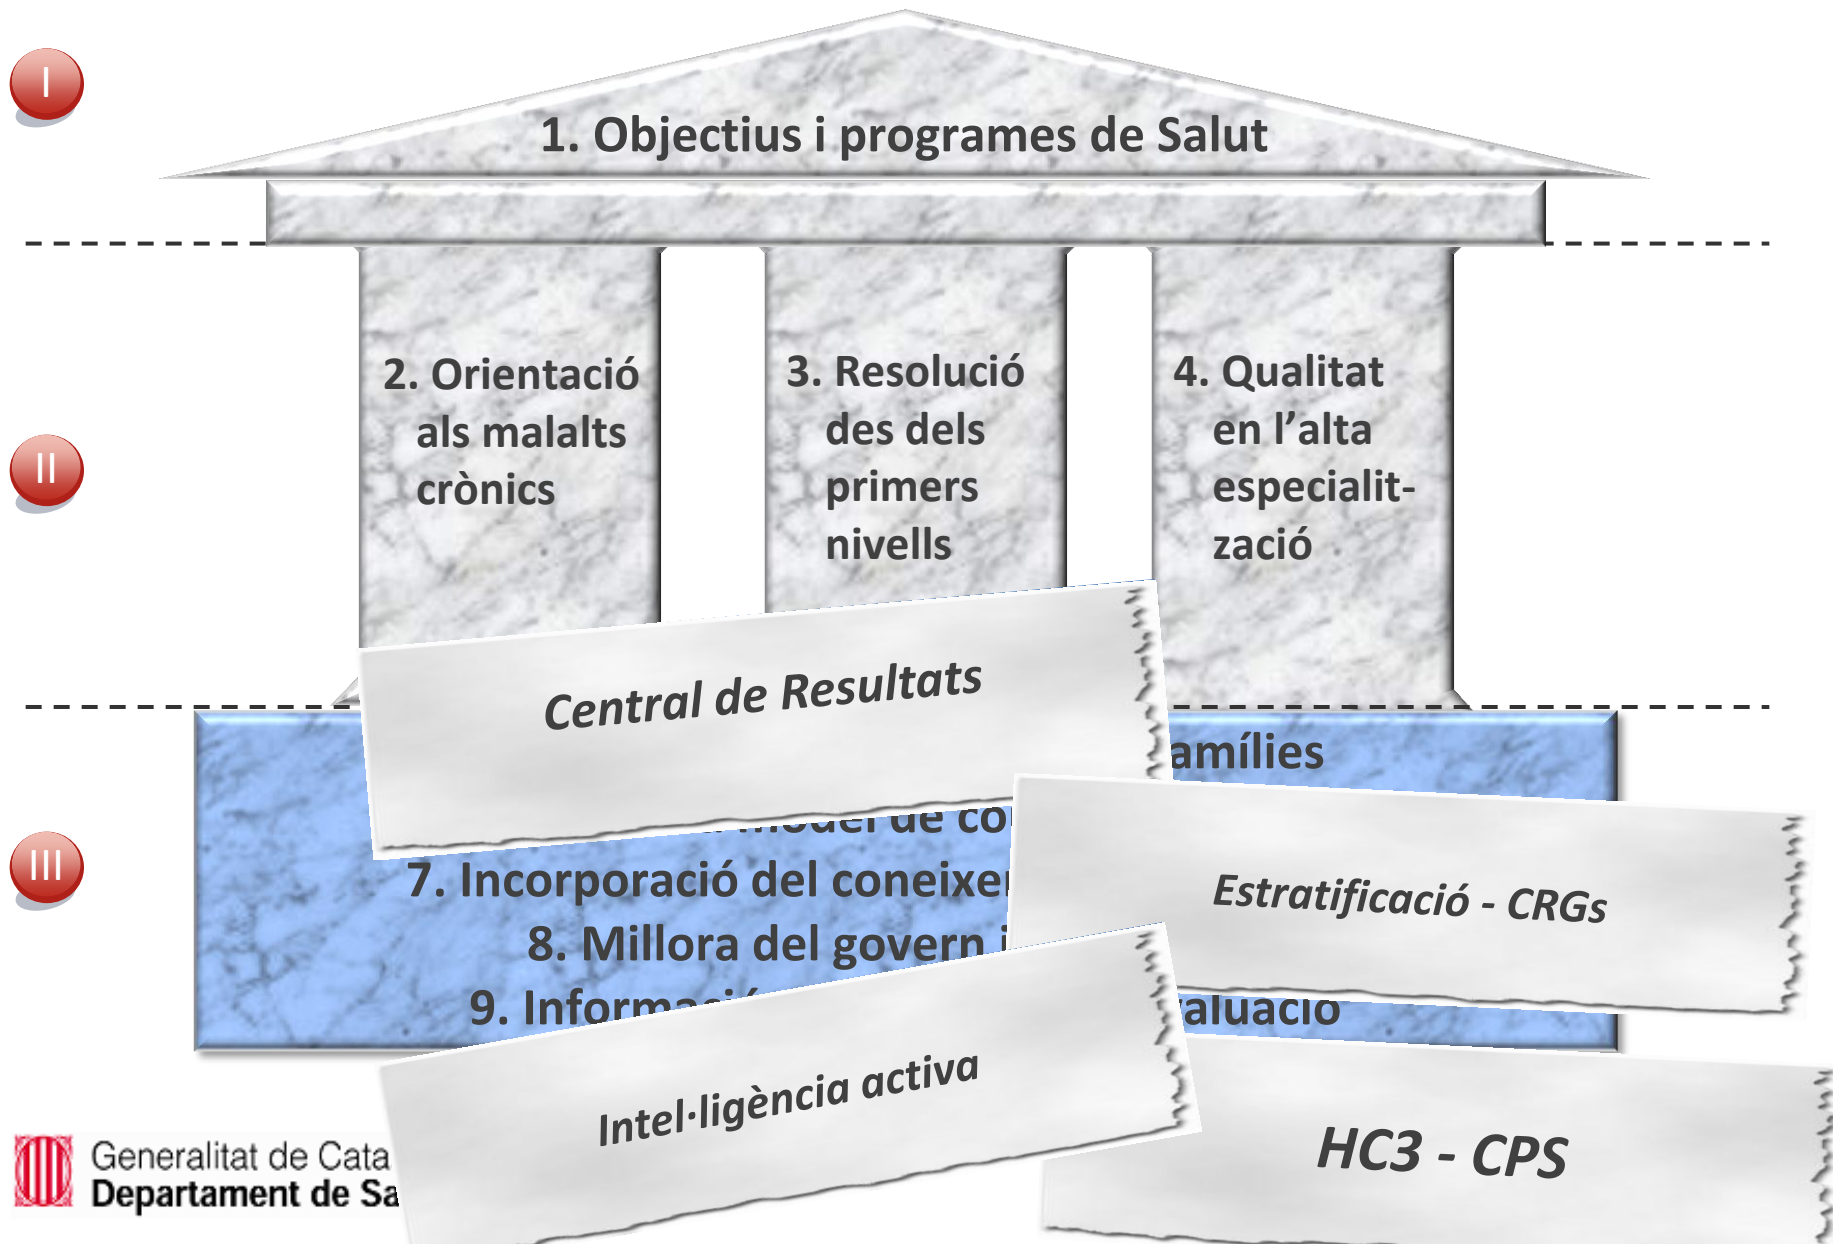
I

1. Objectius i programes de Salut

II

2. Orientació als malalts crònics

3. Resolució des dels primers nivells

4. Qualitat en l'alta especialització

Central de Resultats

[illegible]amílies

III

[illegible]model de co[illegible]

7. Incorporació del coneixe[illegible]

8. Millora del govern i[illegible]

9. Informaci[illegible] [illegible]aluació

Estratificació - CRGs

Intel·ligència activa

HC3 - CPS

Generalitat de Cata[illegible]
Departament de Sa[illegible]